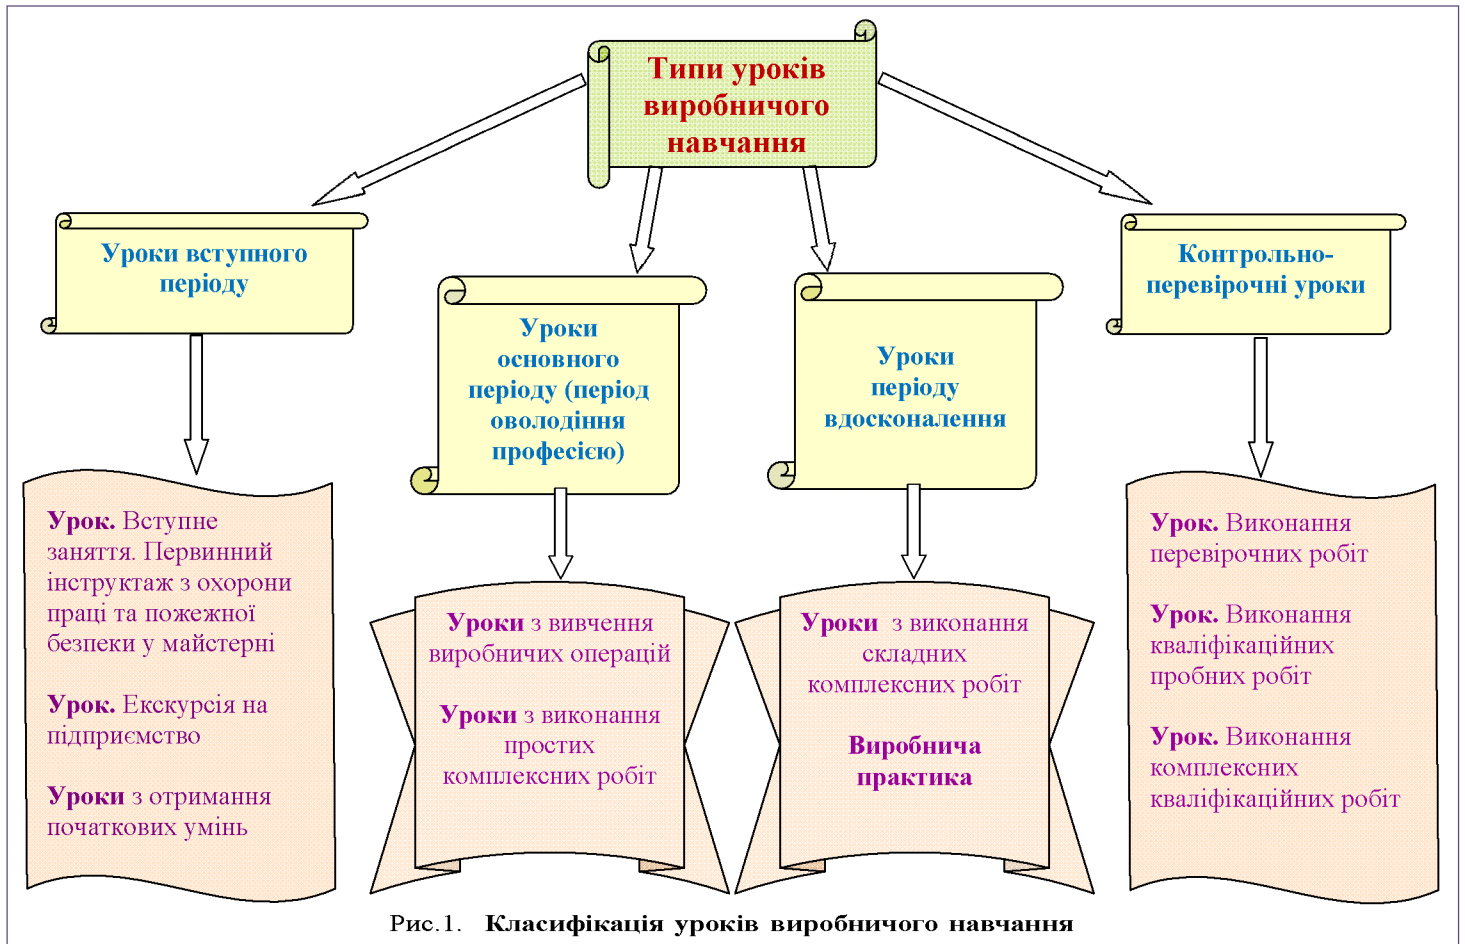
Типи уроків виробничого навчання

Уроки вступного періоду

Уроки основного періоду (період оволодіння професією)

Уроки періоду вдосконалення

Контрольно-перевірочні уроки

Урок. Вступне заняття. Первинний інструктаж з охорони праці та пожежної безпеки у майстерні

Урок. Екскурсія на підприємство

Уроки з отримання початкових умінь

Уроки з вивчення виробничих операцій

Уроки з виконання простих комплексних робіт

Уроки з виконання складних комплексних робіт

Виробнича практика

Урок. Виконання перевірочних робіт

Урок. Виконання кваліфікаційних пробних робіт

Урок. Виконання комплексних кваліфікаційних робіт

Рис.1. Класифікація уроків виробничого навчання